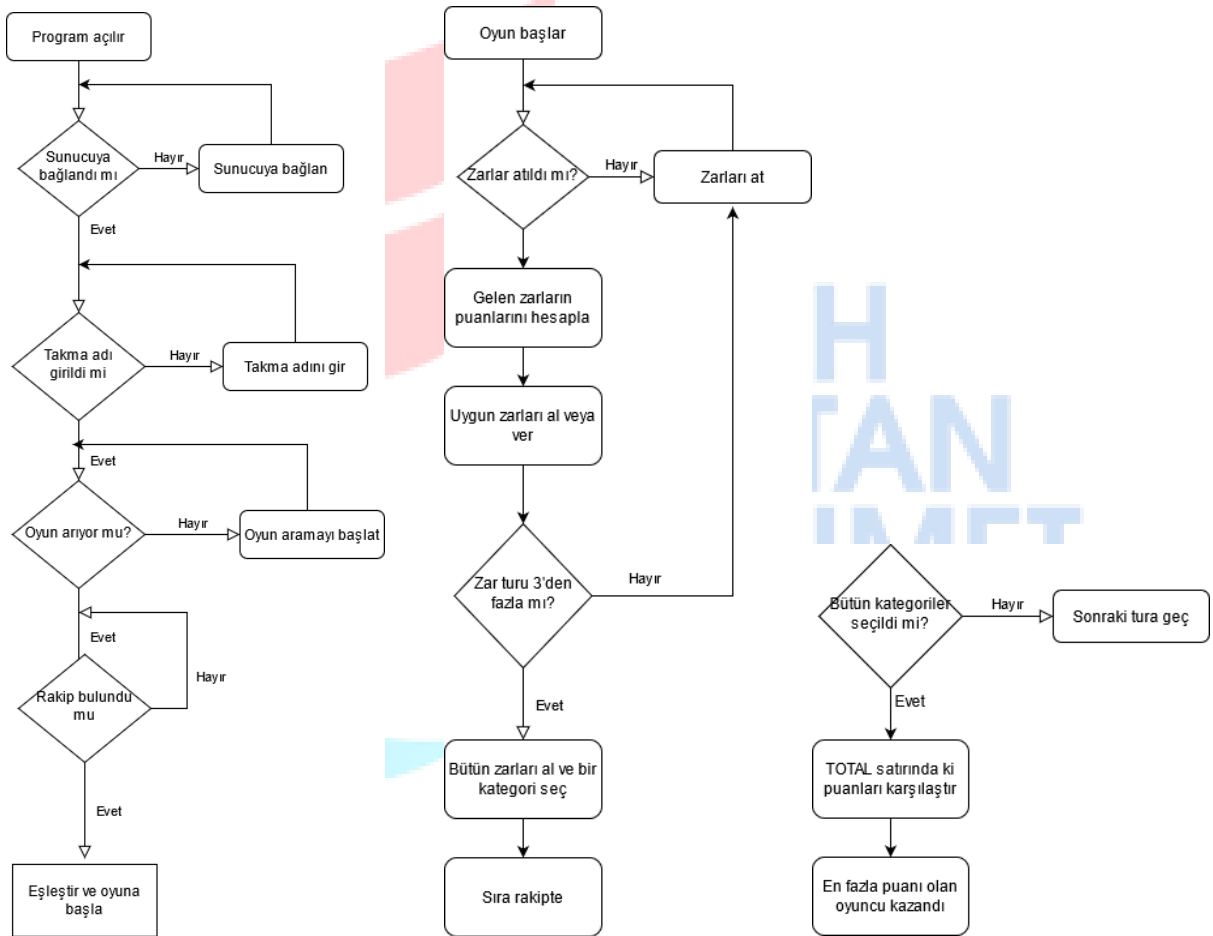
Program açılır

Sunucuya bağlandı mı

Hayır

Sunucuya bağlan

Evet

Takma adı girildi mi

Hayır

Takma adını gir

Evet

Oyun arıyor mu?

Hayır

Oyun aramayı başlat

Evet

Rakip bulundu mu

Hayır

Evet

Eşleştir ve oyuna başla

Oyun başlar

Zarlar atıldı mı?

Hayır

Zarları at

Gelen zarların puanlarını hesapla

Uygun zarları al veya ver

Zar turu 3'den fazla mı?

Hayır

Evet

Bütün zarları al ve bir kategori seç

Sıra rakipte

Bütün kategoriler seçildi mi?

Hayır

Sonraki tura geç

Evet

TOTAL satırında ki puanları karşılaştır

En fazla puanı olan oyuncu kazandı